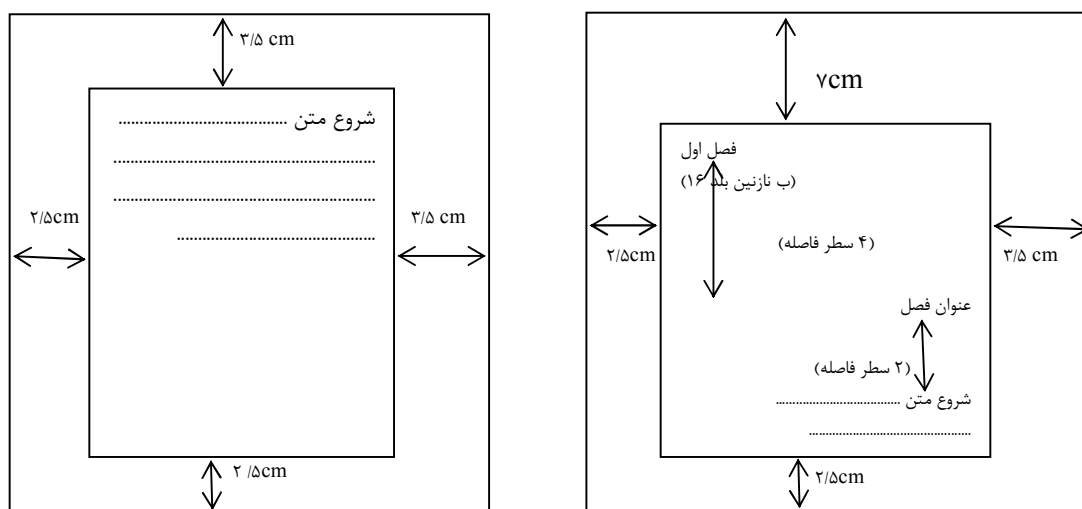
۳/۵ cm

شروع متن ..............................
.......................................................
.......................................................
..................................

۲/۵cm

۳/۵ cm

۲ /۵cm

۷cm

فصل اول
(ب نازنین بلد ۱۶)

۲/۵cm

(۴ سطر فاصله)

۳/۵ cm

عنوان فصل

(۲ سطر فاصله)

شروع متن ..............................
.............................................

۲/۵cm